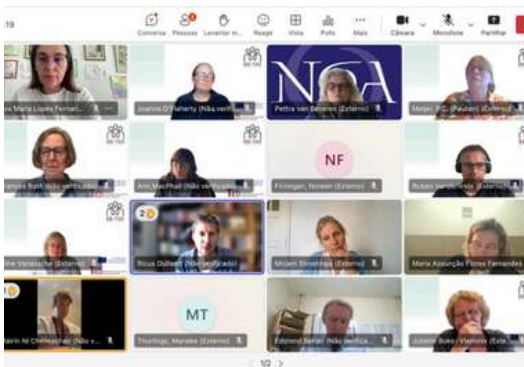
:19

Conversa Pessoas Levantar m... Reagir Vista Polls Mais Câmara Microfone Partilhar

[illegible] Maria Lopes Fernan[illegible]

Joanne O'Flaherty (Não verificado)

NOA

Pettra van Beveren (Externo)

Marjan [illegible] (Paulien) (Externo)

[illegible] Bunt (Não verificado)

Ann MacPhail (Não verificado)

NF

Finnegan, Noreen (Externo)

Ruben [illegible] (Externo)

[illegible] Vanassche (Externo)

Rous Dullaert (Não verificado)

Mirjam Snoek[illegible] (Externo)

Maria Assunção Flores Fernandes

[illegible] Ní Chróinín (Não v...

MT

Thurlings, Marieke (Externo)

Edmond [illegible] (Não verifica...

Juliette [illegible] (Externo)

1/2